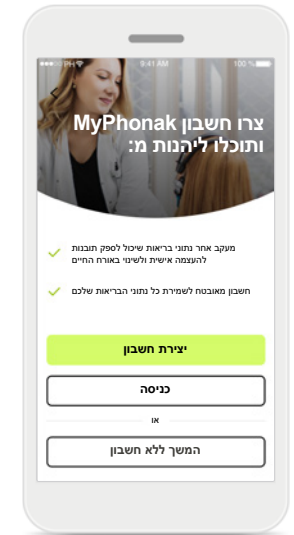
●●●●● PHY 9:41 AM 100 %

צרו חשבון MyPhonak ותוכלו ליהנות מ:

מעקב אחר נתוני בריאות שיכול לספק תובנות להעצמה אישית ולשינוי באורח החיים

חשבון מאובטח לשמירת כל נתוני הבריאות שלכם

יצירת חשבון

כניסה

או

המשך ללא חשבון